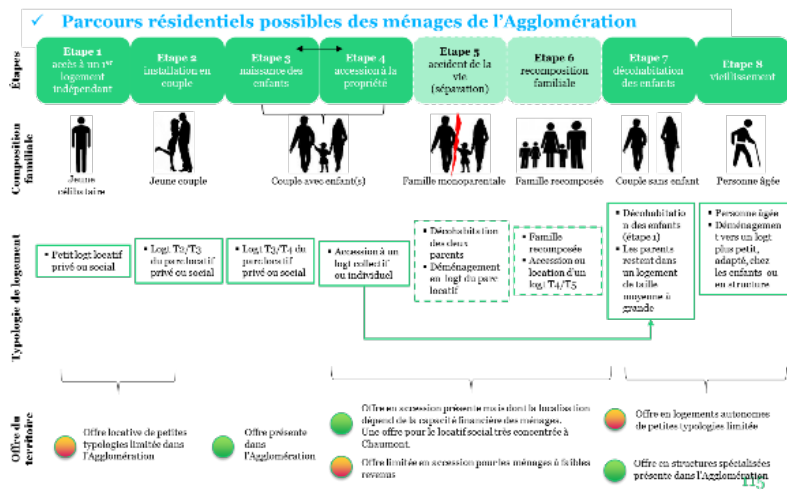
✓ Parcours résidentiels possibles des ménages de l'Agglomération

Etapes

Etape 1 accès à un 1er logement indépendant

Etape 2 installation en couple

Etape 3 naissance des enfants

Etape 4 accession à la propriété

Etape 5 accident de la vie (séparation)

Etape 6 recomposition familiale

Etape 7 décohabitation des enfants

Etape 8 vieillissement

Composition familiale

Jeune célibataire

Jeune couple

Couple avec enfant(s)

Famille monoparentale

Famille recomposée

Couple sans enfant

Personne âgée

Typologie de logement

• Petit logt locatif privé ou social

• Logt T2/T3 du parc locatif privé ou social

• Logt T3/T4 du parc locatif privé ou social

• Accession à un logt collectif ou individuel

• Décohabitation des deux parents
• Déménagement en logt du parc locatif

• Famille recomposée
• Accession ou location d'un logt T4/T5

• Décohabitation des enfants (étape 1)
• Les parents restent dans un logement de taille moyenne à grande

• Personne âgée
• Déménagement vers un logt plus petit, adapté, chez les enfants ou en structure

Offre du territoire

Offre locative de petites typologies limitée dans l'Agglomération

Offre présente dans l'Agglomération

Offre en accession présente mais dont la localisation dépend de la capacité financière des ménages. Une offre pour le locatif social très concentrée à Chaumont

Offre limitée en accession pour les ménages à faibles revenus

Offre en logements autonomes de petites typologies limitée

Offre en structures spécialisées présente dans l'Agglomération

115